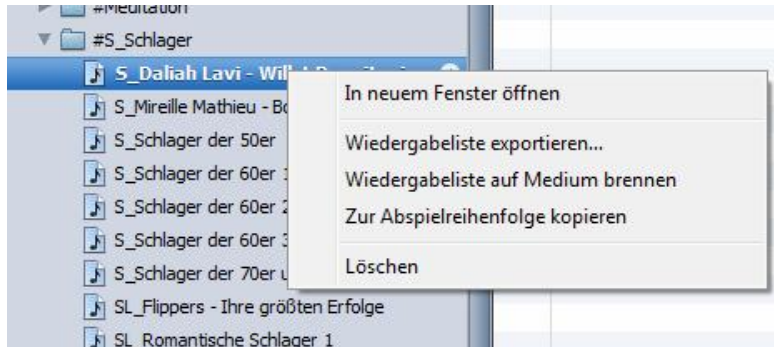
#Meditation
#S_Schlager
S_Daliah Lavi - Will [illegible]
S_Mireille Mathieu - Bo
S_Schlager der 50er
S_Schlager der 60er 1
S_Schlager der 60er 2
S_Schlager der 60er 3
S_Schlager der 70er u
SL_Flippers - Ihre größten Erfolge
SL_Romantische Schlager 1

In neuem Fenster öffnen
Wiedergabeliste exportieren...
Wiedergabeliste auf Medium brennen
Zur Abspielreihenfolge kopieren
Löschen